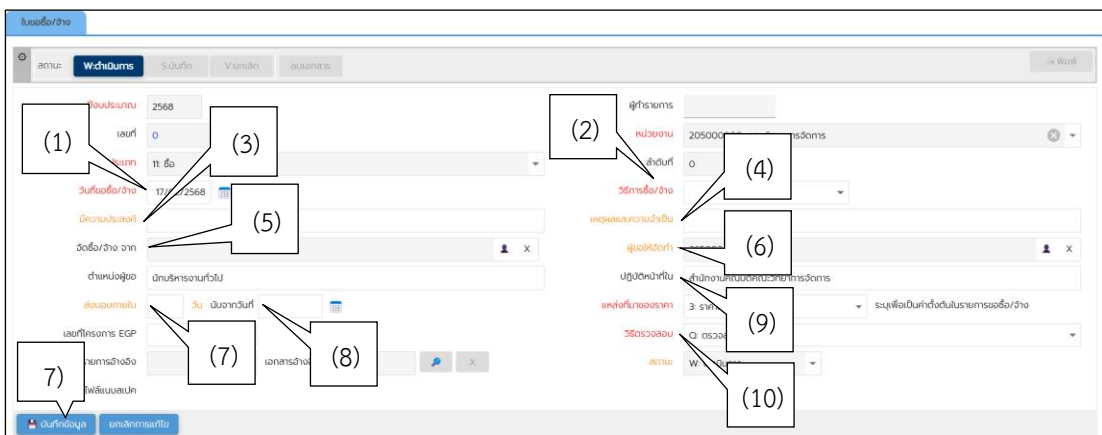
ใบขอซื้อ/จ้าง

สถานะ W:ดำเนินการ S:บันทึก V:ยกเลิก ลบเอกสาร

พิมพ์

ปีงบประมาณ 2568
เลขที่ 0
(1)
(3)
ประเภท 11: ซื้อ
วันที่ขอซื้อ/จ้าง 17/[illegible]/2568
มีความประสงค์
(5)
จัดซื้อ/จ้าง จาก
ตำแหน่งผู้ขอ นักบริหารงานทั่วไป
ส่งมอบภายใน วัน นับจากวันที่
เลขที่โครงการ EGP
(7)
(8)
รายการอ้างอิง เอกสารอ้าง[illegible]
7)
ไฟล์แนบสเปค

ผู้ทำรายการ
(2)
หน่วยงาน 205000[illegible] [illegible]การจัดการ
ลำดับที่ 0
(4)
วิธีการซื้อ/จ้าง
เหตุผลและความจำเป็น
(6)
ผู้ขอให้จัดทำ
ปฏิบัติหน้าที่ใน สำนักงาน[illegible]คณะวิทยาการจัดการ
แหล่งที่มาของราคา 3: รา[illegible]
(9)
ระบุเพื่อเป็นค่าตั้งต้นในรายการขอซื้อ/จ้าง
วิธีตรวจสอบ Q: ตรวจ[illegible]
สถานะ W:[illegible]
(10)

บันทึกข้อมูล ยกเลิกการแก้ไข